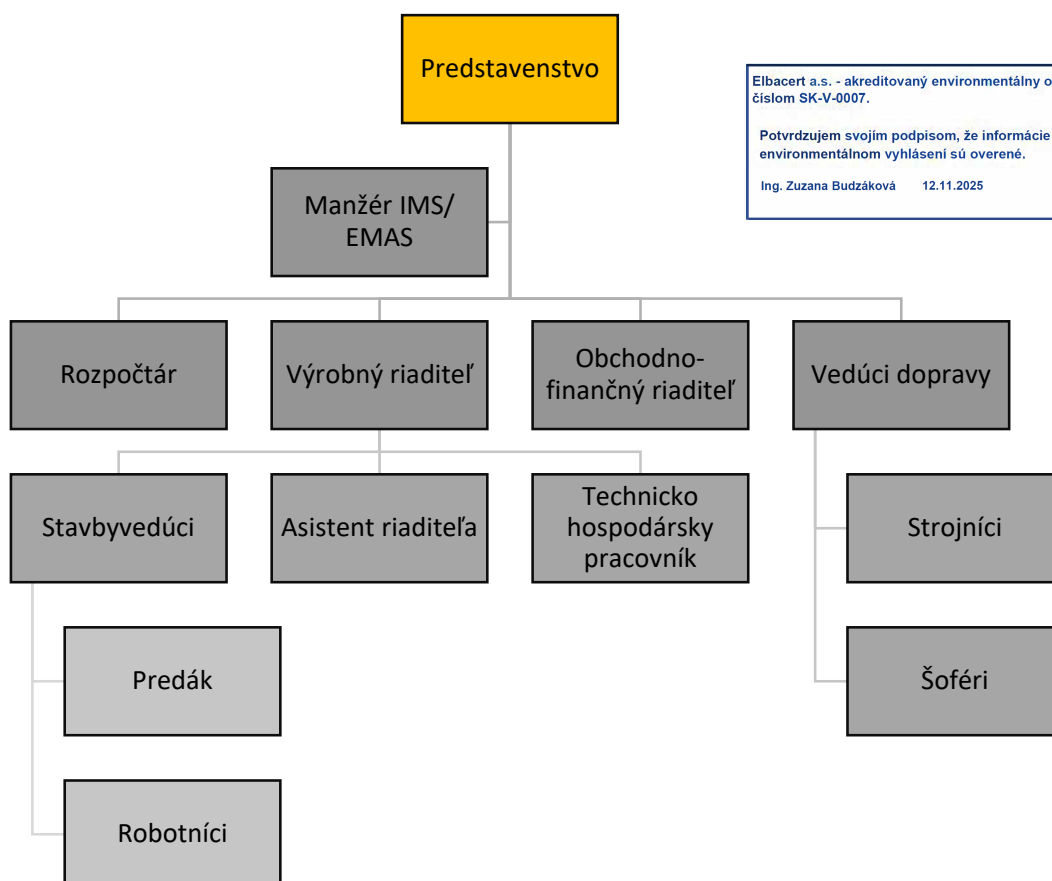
Predstavenstvo

Elbacert a.s. - akreditovaný environmentálny o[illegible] číslom SK-V-0007.

Potvrdzujem svojím podpisom, že informácie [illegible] environmentálnom vyhlásení sú overené.

Ing. Zuzana Budzáková 12.11.2025

Manžér IMS/ EMAS

Rozpočtár

Výrobný riaditeľ

Obchodno-finančný riaditeľ

Vedúci dopravy

Stavbyvedúci

Asistent riaditeľa

Technicko hospodársky pracovník

Strojníci

Predák

Šoféri

Robotníci